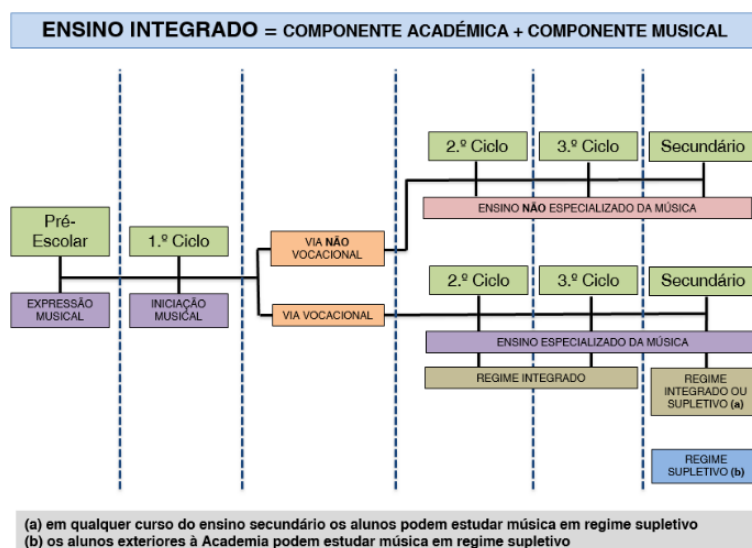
ENSINO INTEGRADO = COMPONENTE ACADÉMICA + COMPONENTE MUSICAL

2.º Ciclo

3.º Ciclo

Secundário

ENSINO NÃO ESPECIALIZADO DA MÚSICA

Pré-Escolar

1.º Ciclo

VIA NÃO VOCACIONAL

2.º Ciclo

3.º Ciclo

Secundário

EXPRESSÃO MUSICAL

INICIAÇÃO MUSICAL

VIA VOCACIONAL

ENSINO ESPECIALIZADO DA MÚSICA

REGIME INTEGRADO

REGIME INTEGRADO OU SUPLETIVO (a)

REGIME SUPLETIVO (b)

(a) em qualquer curso do ensino secundário os alunos podem estudar música em regime supletivo
(b) os alunos exteriores à Academia podem estudar música em regime supletivo